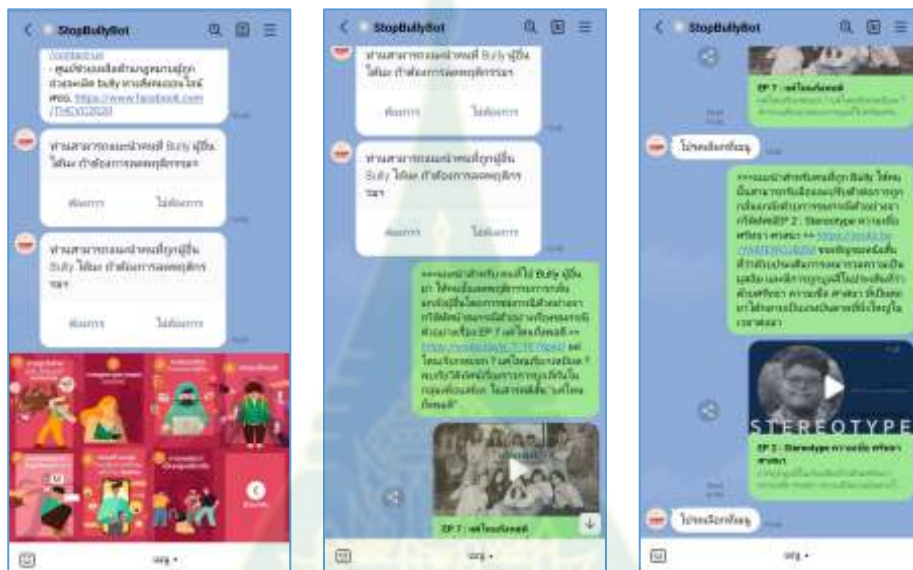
StopBullyBot

- ศูนย์ช่วยเหลือด้านกฎหมายผู้ถูกข่มขู่และบูลลี่ Bully ทางสื่อออนไลน์ https://www.facebook.com/THECYB2020

ท่านสามารถแนะนำคนที่ Bully ผู้อื่นได้นะ ถ้าต้องการลองพูดคุยกรุณา

ต้องการ ไม่ต้องการ

ท่านสามารถแนะนำคนที่ถูกผู้อื่น Bully ได้นะ ถ้าต้องการลองพูดคุยกรุณา

ต้องการ ไม่ต้องการ

เมนู

StopBullyBot

ท่านสามารถแนะนำคนที่ Bully ผู้อื่นได้นะ ถ้าต้องการลองพูดคุยกรุณา

ต้องการ ไม่ต้องการ

ท่านสามารถแนะนำคนที่ถูกผู้อื่น Bully ได้นะ ถ้าต้องการลองพูดคุยกรุณา

ต้องการ ไม่ต้องการ

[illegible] https://youtube.com/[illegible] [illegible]

EP 7 : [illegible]

เมนู

StopBullyBot

EP 7 : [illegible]

ไม่ต้องการ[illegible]

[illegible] EP 2 : Stereotype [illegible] https://youtu.be/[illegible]

STEREOTYPE

EP 2 : Stereotype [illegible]

ไม่ต้องการ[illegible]

เมนู